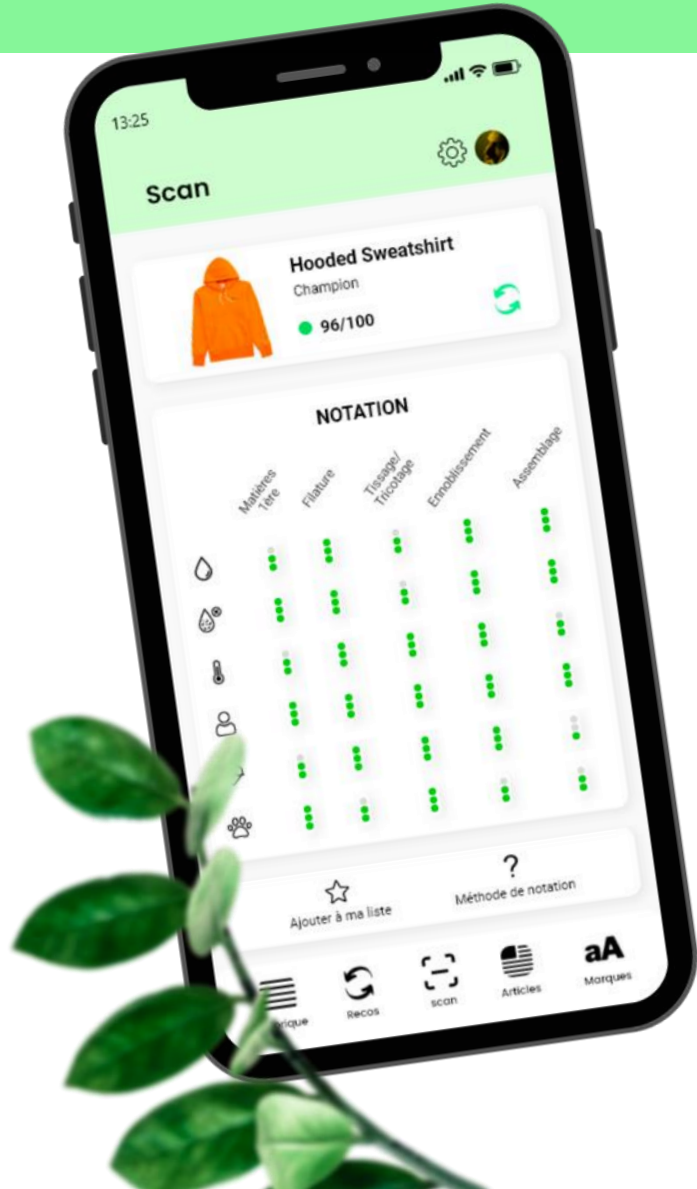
13:25

Scan

Hooded Sweatshirt
Champion
96/100

NOTATION

Matières 1ère
Filature
Tissage/ Tricotage
Ennoblissement
Assemblage

Ajouter à ma liste
?
Méthode de notation

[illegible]rique
Recos
scan
Articles
aA
Marques